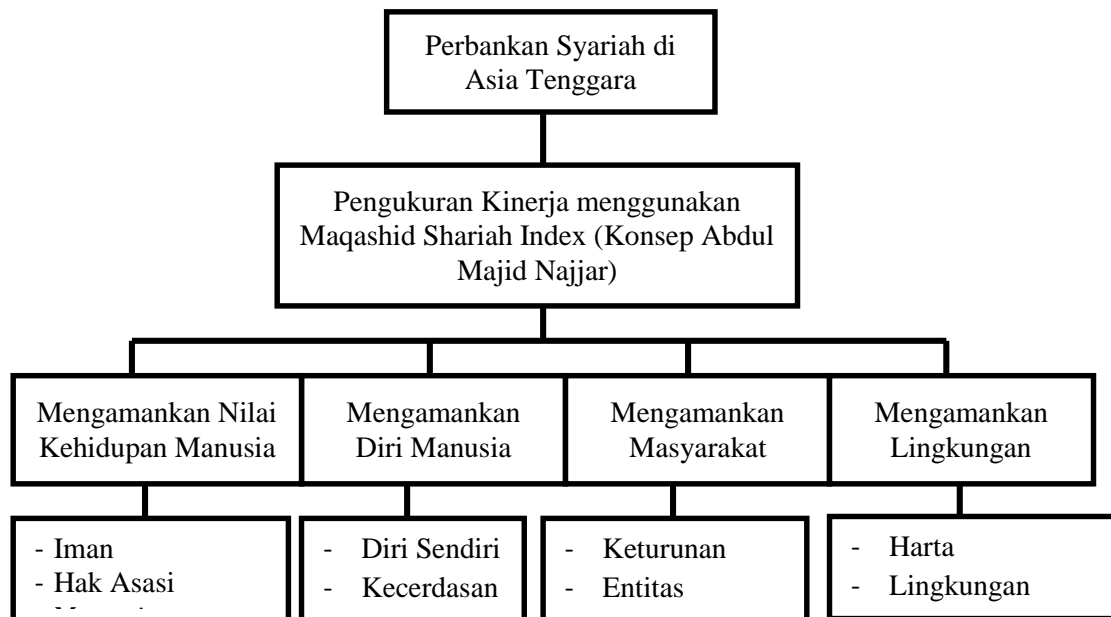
Perbankan Syariah di Asia Tenggara

Pengukuran Kinerja menggunakan Maqashid Shariah Index (Konsep Abdul Majid Najjar)

Mengamankan Nilai Kehidupan Manusia

Mengamankan Diri Manusia

Mengamankan Masyarakat

Mengamankan Lingkungan

- Iman
- Hak Asasi
- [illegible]

- Diri Sendiri
- Kecerdasan

- Keturunan
- Entitas

- Harta
- Lingkungan